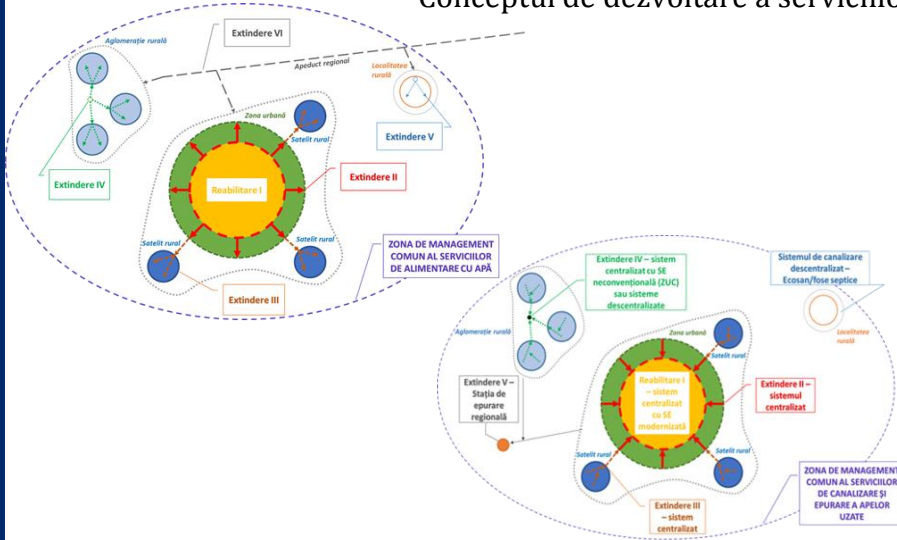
Conceptul de dezvoltare a serviciilo

Extindere VI

Aglomerație rurală

Apeduct regional

Localitatea rurală

Zona urbană

Satelit rural

Extindere V

Extindere IV

Reabilitare I

Extindere II

Satelit rural

Satelit rural

ZONA DE MANAGEMENT COMUN AL SERVICIILOR DE ALIMENTARE CU APĂ

Extindere III

Extindere IV – sistem centralizat cu SE neconvențională (ZUC) sau sisteme descentralizate

Sistemul de canalizare descentralizat – Ecosan/fose septice

Aglomerație rurală

Localitatea rurală

Zona urbană

Satelit rural

Extindere V – Stația de epurare regională

Reabilitare I – sistem centralizat cu SE modernizată

Extindere II – sistemul centralizat

Satelit rural

Satelit rural

ZONA DE MANAGEMENT COMUN AL SERVICIILOR DE CANALIZARE ȘI EPURARE A APELOR UZATE

Extindere III – sistem centralizat